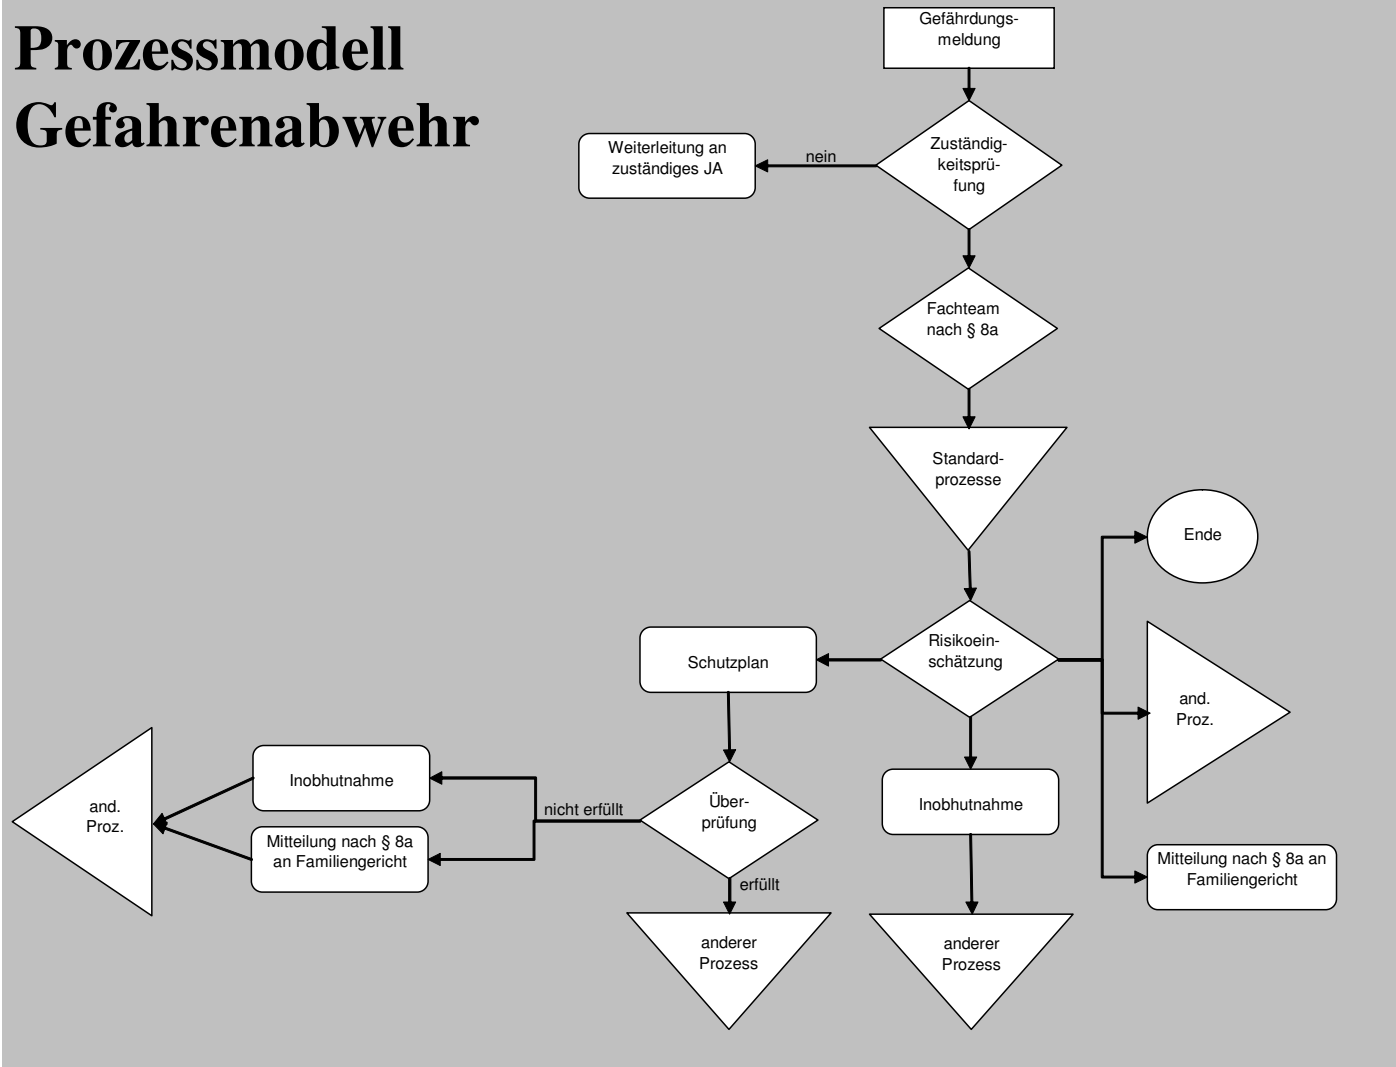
Prozessmodell Gefahrenabwehr

Gefährdungsmeldung

Zuständigkeitsprüfung

nein

Weiterleitung an zuständiges JA

Fachteam nach § 8a

Standardprozesse

Ende

Risikoeinschätzung

Schutzplan

and. Proz.

Inobhutnahme

Mitteilung nach § 8a an Familiengericht

Inobhutnahme

nicht erfüllt

Überprüfung

and. Proz.

Mitteilung nach § 8a an Familiengericht

erfüllt

anderer Prozess

anderer Prozess